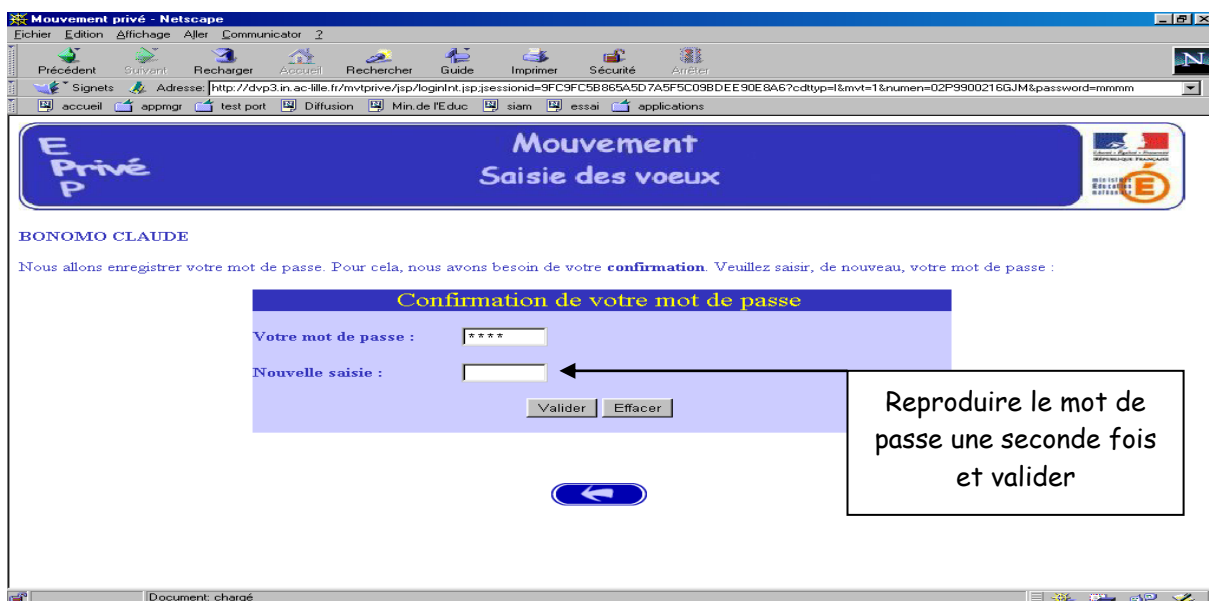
Mouvement privé - Netscape

Fichier Edition Affichage Aller Communicator ?

Précédent Suivant Recharger Accueil Rechercher Guide Imprimer Sécurité Arrêter

Signets Adresse: http://dvp3.in.ac-lille.fr/mvtprive/jsp/loginInt.jsp;jsessionid=9FC9FC5B865A5D7A5F5C09BDEE90E8A6?cdttyp=I&mvt=1&numen=02P9900216GJM&password=mmmm

accueil appmgr test port Diffusion Min.de l'Educ siam essai applications

E
Privé
P

Mouvement
Saisie des voeux

RÉPUBLIQUE FRANÇAISE
ministère
éducation
nationale

BONOMO CLAUDE

Nous allons enregistrer votre mot de passe. Pour cela, nous avons besoin de votre **confirmation**. Veuillez saisir, de nouveau, votre mot de passe :

Confirmation de votre mot de passe

Votre mot de passe : ****

Nouvelle saisie :

Valider Effacer

Reproduire le mot de passe une seconde fois et valider

Document: chargé